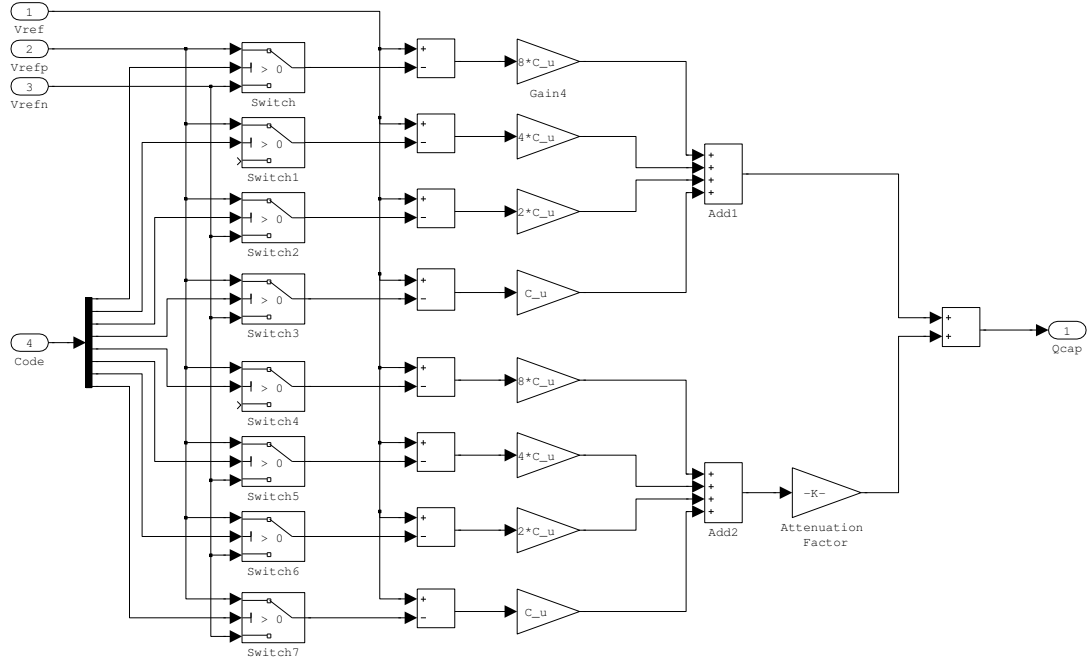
1
Vref
2
Vrefp
3
Vrefn
4
Code

> 0
Switch
> 0
Switch1
> 0
Switch2
> 0
Switch3
> 0
Switch4
> 0
Switch5
> 0
Switch6
> 0
Switch7

+
-
+
-
+
-
+
-
+
-
+
-
+
-
+
-

8*C_u
Gain4
4*C_u
2*C_u
C_u
8*C_u
4*C_u
2*C_u
C_u

+
+
+
+
Add1

+
+
+
+
Add2

-K-
Attenuation Factor

+
+

1
Qcap